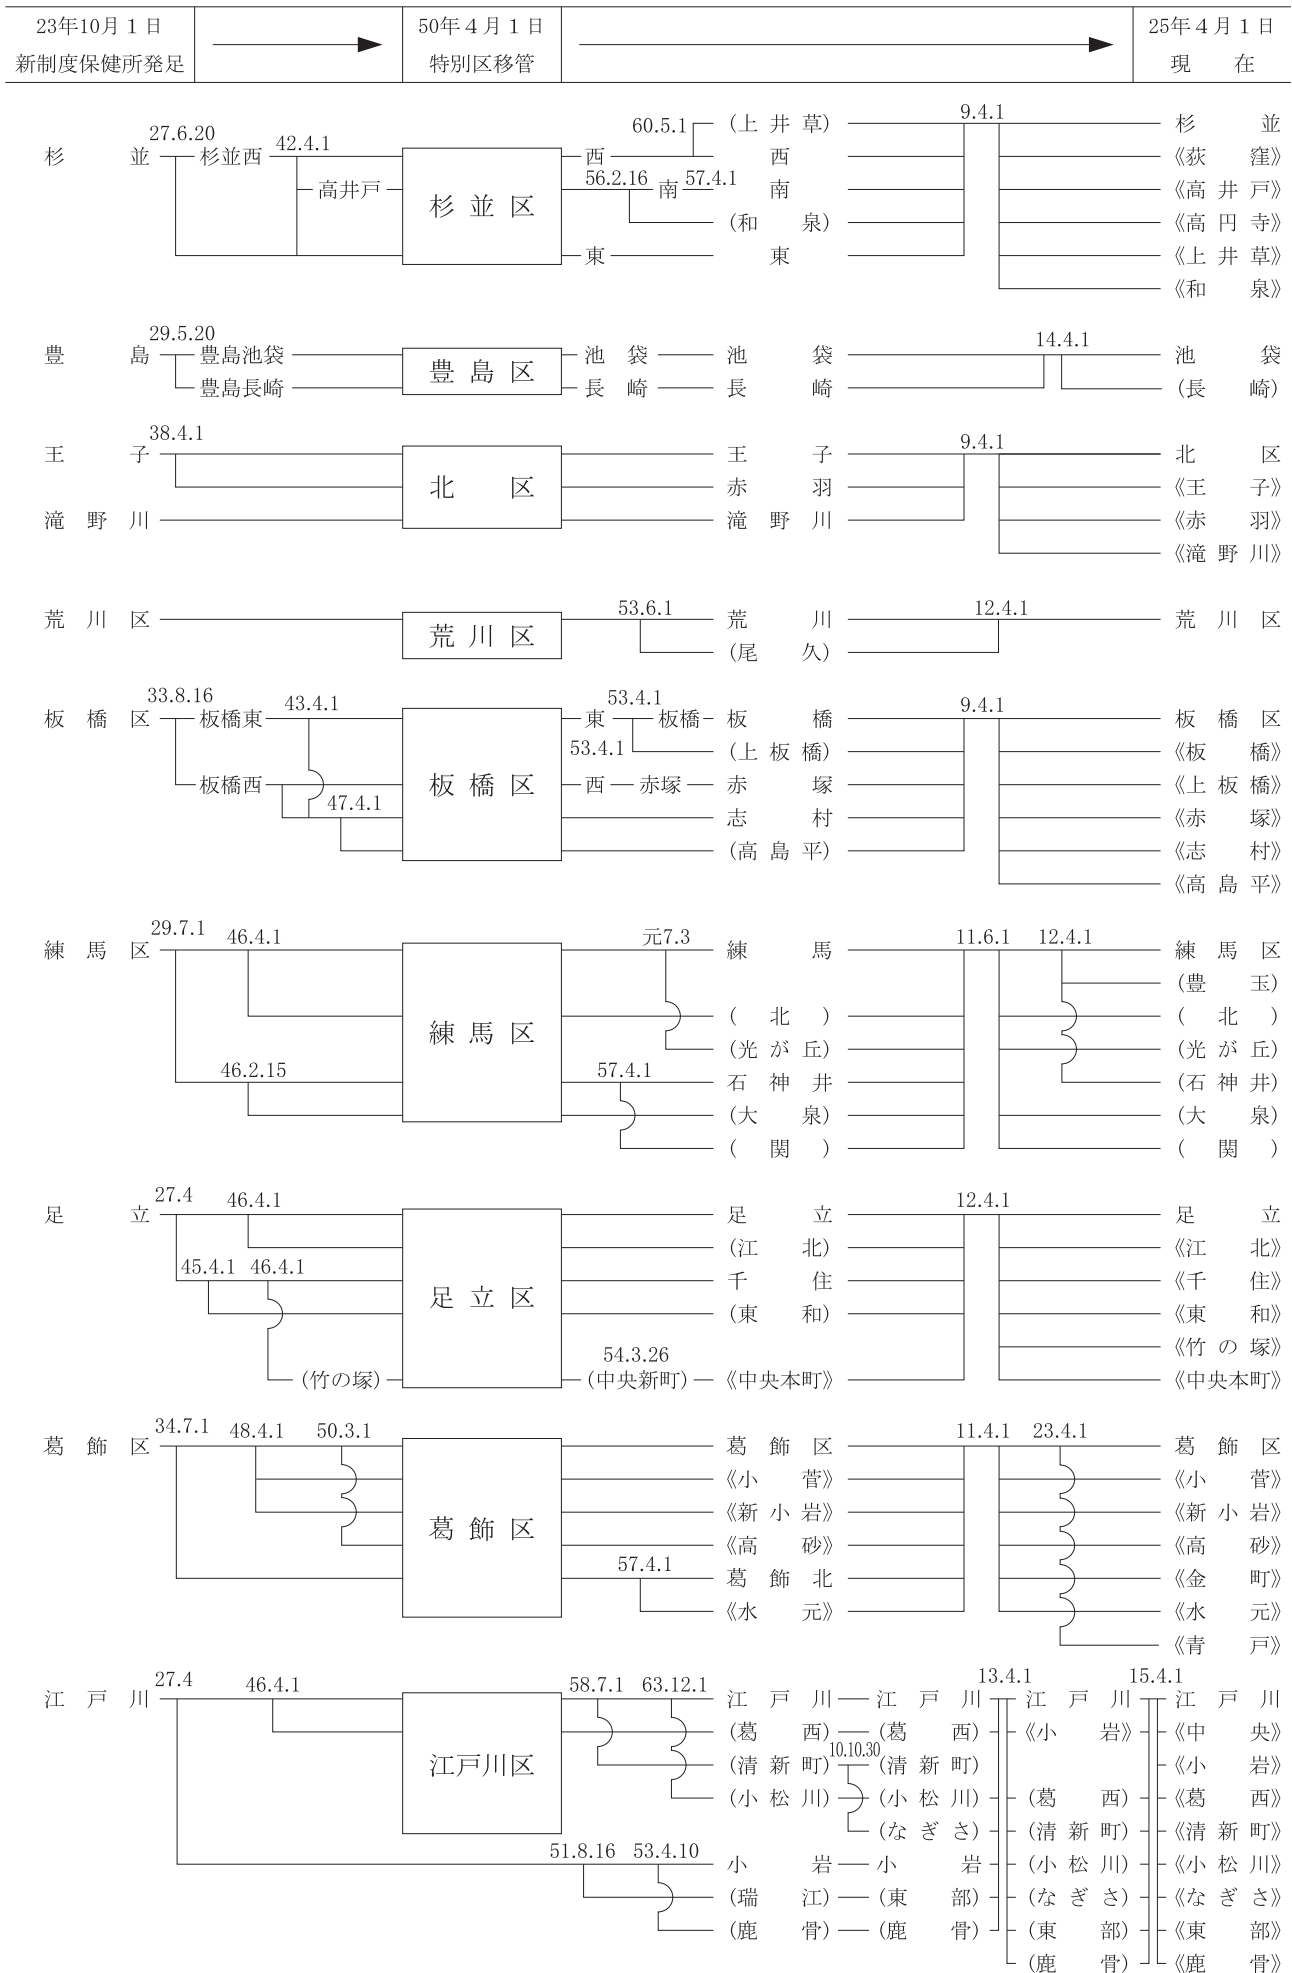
| 23年10月1日 新制度保健所発足 | → | 50年4月1日 特別区移管 | → | 25年4月1日 現　在 |
|---|---|---|---|---|

杉　並　27.6.20　杉並西　42.4.1　高井戸　杉並区　西　60.5.1　(上井草)　西　56.2.16　南　57.4.1　南　(和　泉)　東　東　9.4.1　杉　並　《荻　窪》　《高井戸》　《高円寺》　《上井草》　《和　泉》

豊　島　29.5.20　豊島池袋　豊島長崎　豊島区　池　袋　池　袋　長　崎　長　崎　14.4.1　池　袋　(長　崎)

王　子　38.4.1　滝野川　北　区　王　子　赤　羽　滝野川　9.4.1　北　区　《王　子》　《赤　羽》　《滝野川》

荒川区　荒川区　53.6.1　荒　川　(尾　久)　12.4.1　荒川区

板橋区　33.8.16　板橋東　43.4.1　板橋西　47.4.1　板橋区　東　53.4.1　板橋　板　橋　53.4.1　(上板橋)　西　赤塚　赤　塚　志　村　(高島平)　9.4.1　板橋区　《板　橋》　《上板橋》　《赤　塚》　《志　村》　《高島平》

練馬区　29.7.1　46.4.1　46.2.15　練馬区　元7.3　練　馬　(　北　)　(光が丘)　57.4.1　石神井　(大　泉)　(　関　)　11.6.1　12.4.1　練馬区　(豊　玉)　(　北　)　(光が丘)　(石神井)　(大　泉)　(　関　)

足　立　27.4　46.4.1　45.4.1　46.4.1　(竹の塚)　足立区　足　立　(江　北)　千　住　(東　和)　54.3.26　(中央新町)　《中央本町》　12.4.1　足　立　《江　北》　《千　住》　《東　和》　《竹の塚》　《中央本町》

葛飾区　34.7.1　48.4.1　50.3.1　葛飾区　葛飾区　《小　菅》　《新小岩》　《高　砂》　57.4.1　葛飾北　《水　元》　11.4.1　23.4.1　葛飾区　《小　菅》　《新小岩》　《高　砂》　《金　町》　《水　元》　《青　戸》

江戸川　27.4　46.4.1　江戸川区　58.7.1　63.12.1　江戸川　江戸川　(葛　西)　(葛　西)　(清新町)　10.10.30　(清新町)　(小松川)　(小松川)　(なぎさ)　51.8.16　53.4.10　小　岩　小　岩　(瑞　江)　(東　部)　(鹿　骨)　(鹿　骨)　13.4.1　江戸川　《小　岩》　(葛　西)　(清新町)　(小松川)　(なぎさ)　(東　部)　(鹿　骨)　15.4.1　江戸川　《中　央》　《小　岩》　《葛　西》　《清新町》　《小松川》　《なぎさ》　《東　部》　《鹿　骨》